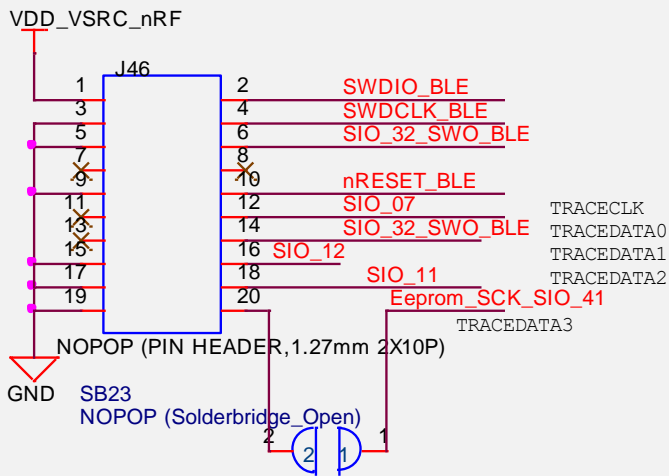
VDD_VSRC_nRF

J46

1
3
5
7
9
11
13
15
17
19

2
4
6
8
10
12
14
16
18
20

SWDIO_BLE
SWDCLK_BLE
SIO_32_SWO_BLE
nRESET_BLE
SIO_07
SIO_32_SWO_BLE
SIO_12
SIO_11
Eeprom_SCK_SIO_41

TRACECLK
TRACEDATA0
TRACEDATA1
TRACEDATA2
TRACEDATA3

NOPOP (PIN HEADER,1.27mm 2X10P)

GND

SB23
NOPOP (Solderbridge_Open)

2
2
1
1